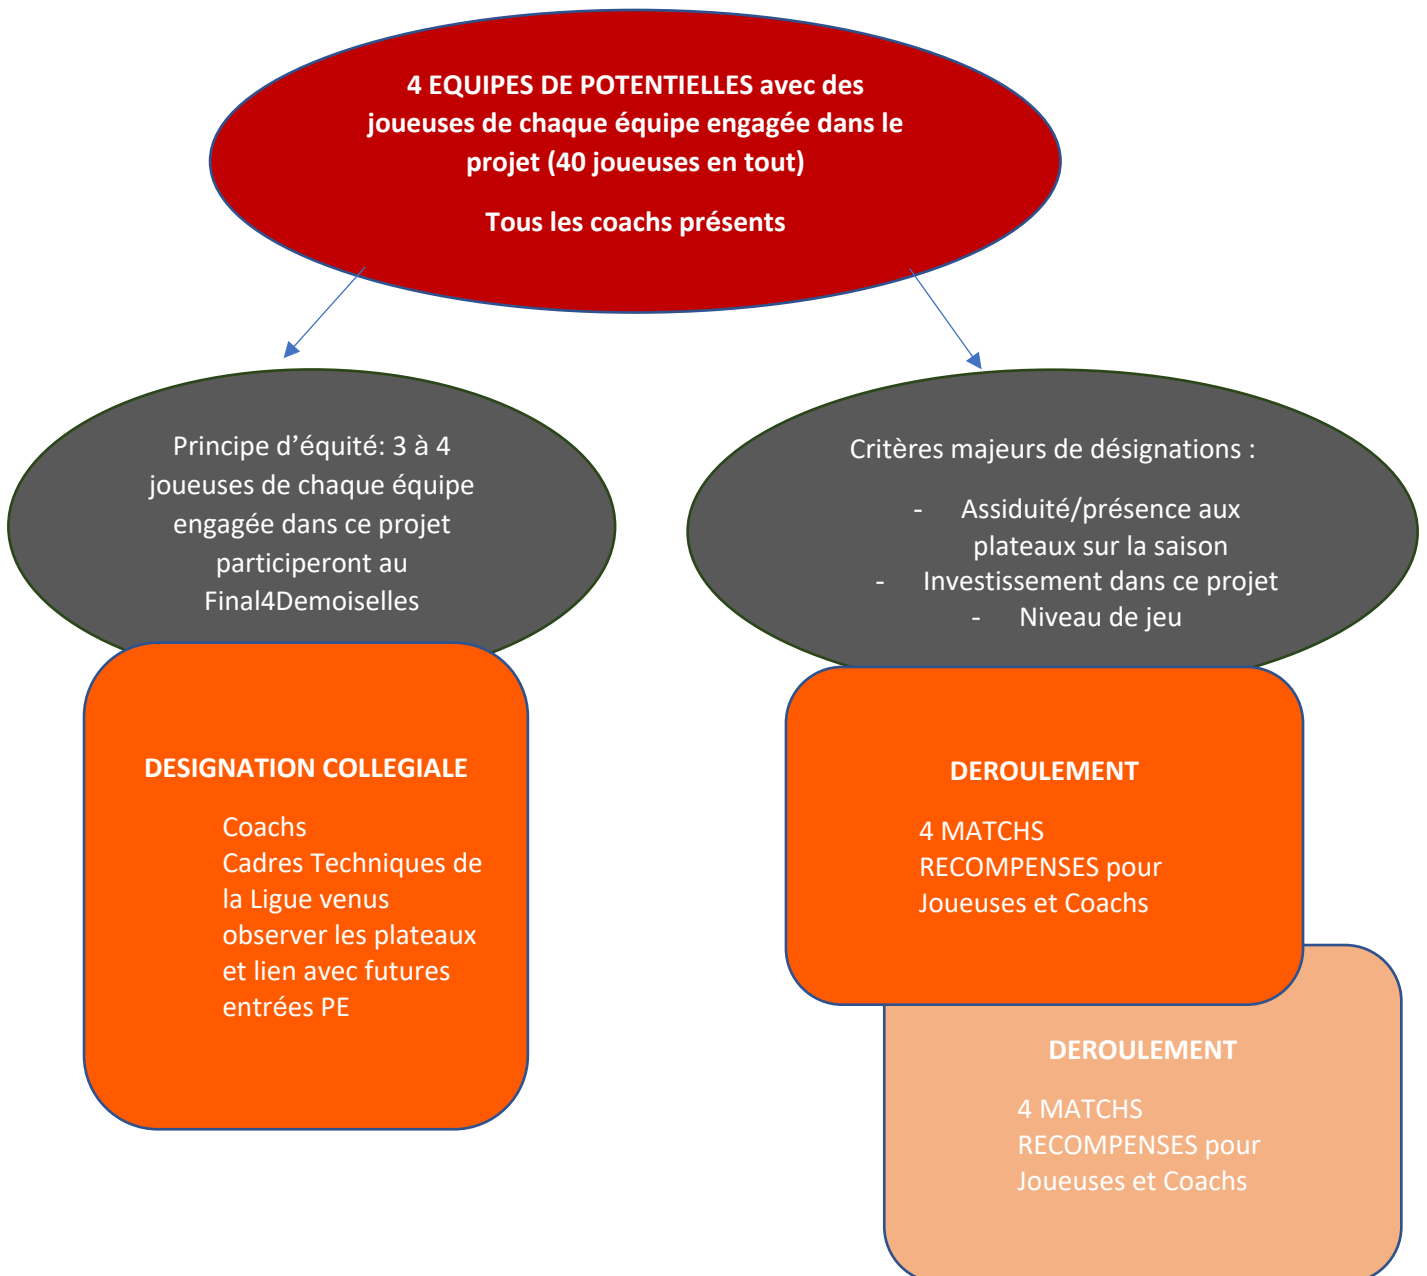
4 EQUIPES DE POTENTIELLES avec des joueuses de chaque équipe engagée dans le projet (40 joueuses en tout)

Tous les coachs présents

Principe d'équité: 3 à 4 joueuses de chaque équipe engagée dans ce projet participeront au Final4Demoiselles

Critères majeurs de désignations :

- Assiduité/présence aux plateaux sur la saison
- Investissement dans ce projet
- Niveau de jeu

DESIGNATION COLLEGIALE

Coachs
Cadres Techniques de la Ligue venus observer les plateaux et lien avec futures entrées PE

DEROULEMENT

4 MATCHS
RECOMPENSES pour Joueuses et Coachs

DEROULEMENT

4 MATCHS
RECOMPENSES pour Joueuses et Coachs